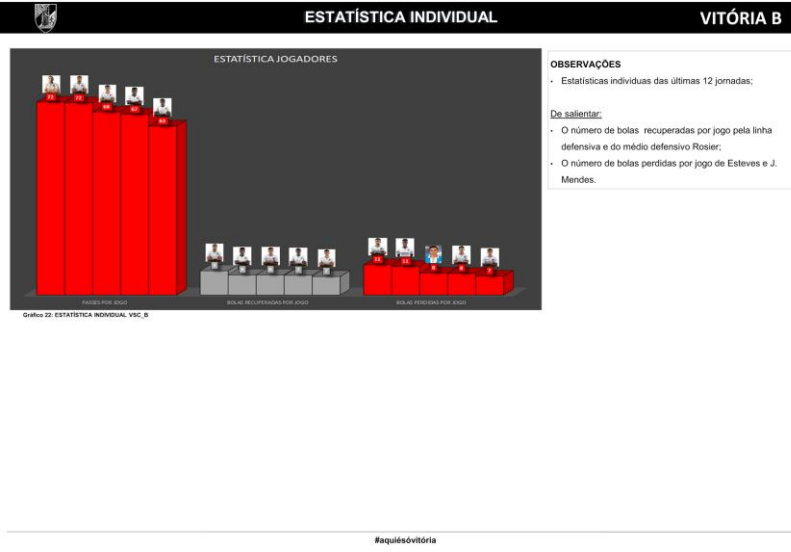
ESTATÍSTICA INDIVIDUAL

VITÓRIA B

ESTATÍSTICA JOGADORES

72 72 68 67 60

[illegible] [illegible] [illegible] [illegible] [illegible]

11 11 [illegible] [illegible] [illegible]

PASSES POR JOGO

BOLAS RECUPERADAS POR JOGO

BOLAS PERDIDAS POR JOGO

Gráfico 22: ESTATÍSTICA INDIVIDUAL VSC_B

OBSERVAÇÕES

- Estatísticas individuas das últimas 12 jornadas;

De salientar:

- O número de bolas recuperadas por jogo pela linha defensiva e do médio defensivo Rosier;
- O número de bolas perdidas por jogo de Esteves e J. Mendes.

#aquiésvitória